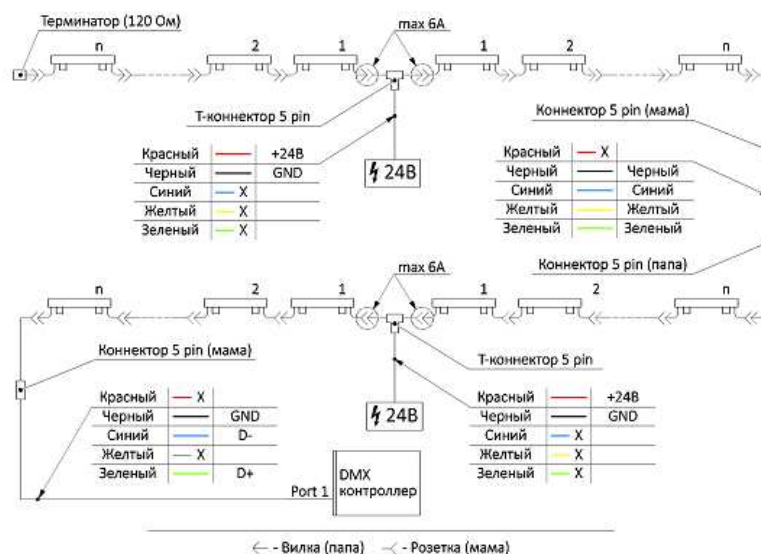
Терминатор (120 Ом)

n 2 1 max 6A 1 2 n

Т-коннектор 5 pin

| Красный | — | +24В |
|---|---|---|
| Черный | — | GND |
| Синий | — X | |
| Желтый | — X | |
| Зеленый | — X | |

24В

Коннектор 5 pin (мама)

| Красный | — X | |
|---|---|---|
| Черный | — | Черный |
| Синий | — | Синий |
| Желтый | — | Желтый |
| Зеленый | — | Зеленый |

Коннектор 5 pin (папа)

n 2 1 max 6A 1 2 n

Коннектор 5 pin (мама)

Т-коннектор 5 pin

24В

| Красный | — X | |
|---|---|---|
| Черный | — | GND |
| Синий | — | D- |
| Желтый | — X | |
| Зеленый | — | D+ |

| Красный | — | +24В |
|---|---|---|
| Черный | — | GND |
| Синий | — X | |
| Желтый | — X | |
| Зеленый | — X | |

Port 1 DMX контроллер

- Вилка (папа) - Розетка (мама)